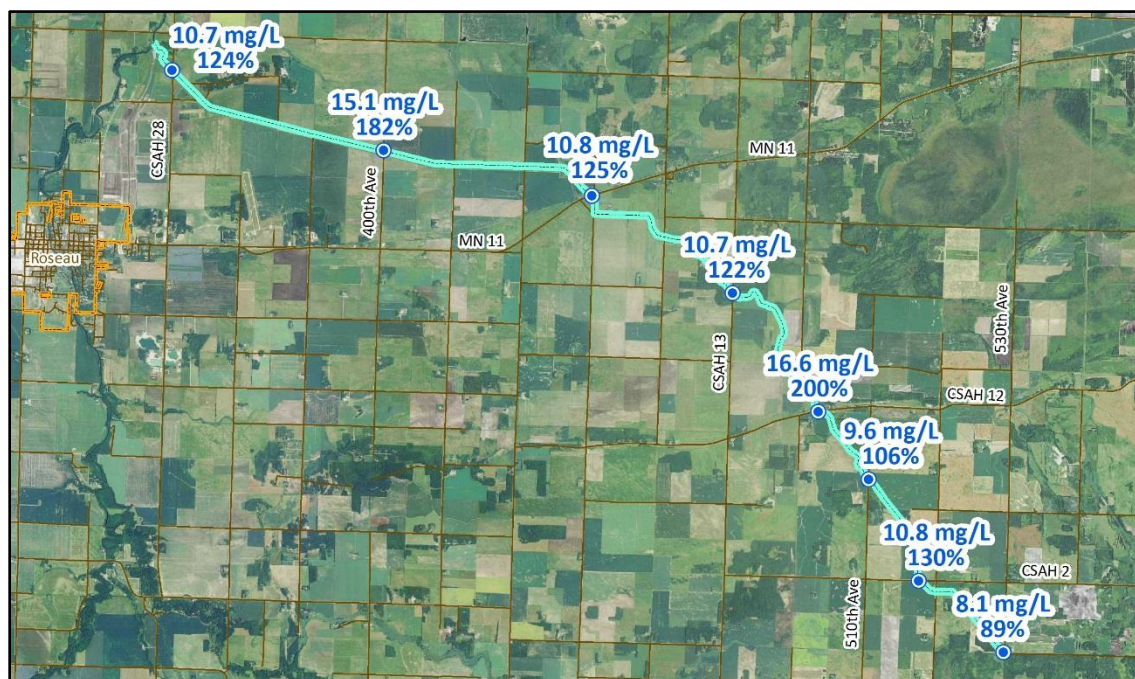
10.7 mg/L
124%

15.1 mg/L
182%

10.8 mg/L
125%

MN 11

CSAH 28

400th Ave

MN 11

Roseau

10.7 mg/L
122%

CSAH 13

530th Ave

16.6 mg/L
200%

CSAH 12

9.6 mg/L
106%

10.8 mg/L
130%

CSAH 2

510th Ave

8.1 mg/L
89%